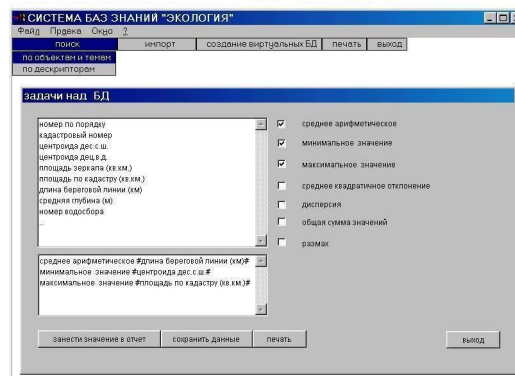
СИСТЕМА БАЗ ЗНАНИЙ "ЭКОЛОГИЯ"

Файл Правка Окно ?

поиск | импорт | создание виртуальных БД | печать | выход

по объектам и темам
по дескрипторам

задачи над БД

номер по порядку
кадастровый номер
центроида дес.с.ш.
центроида дец.в.д.
площадь зеркала (кв.км.)
площадь по кадастру (кв.км.)
длина береговой линии (км)
средняя глубина (м)
номер водосбора

среднее арифметическое
минимальное значение
максимальное значение
среднее квадратичное отклонение
дисперсия
общая сумма значений
размах

среднее арифметическое #длина береговой линии (км)#
минимальное значение #центроида дес.с.ш.#
максимальное значение #площадь по кадастру (кв.км.)#

занести значение в отчет | сохранить данные | печать | выход